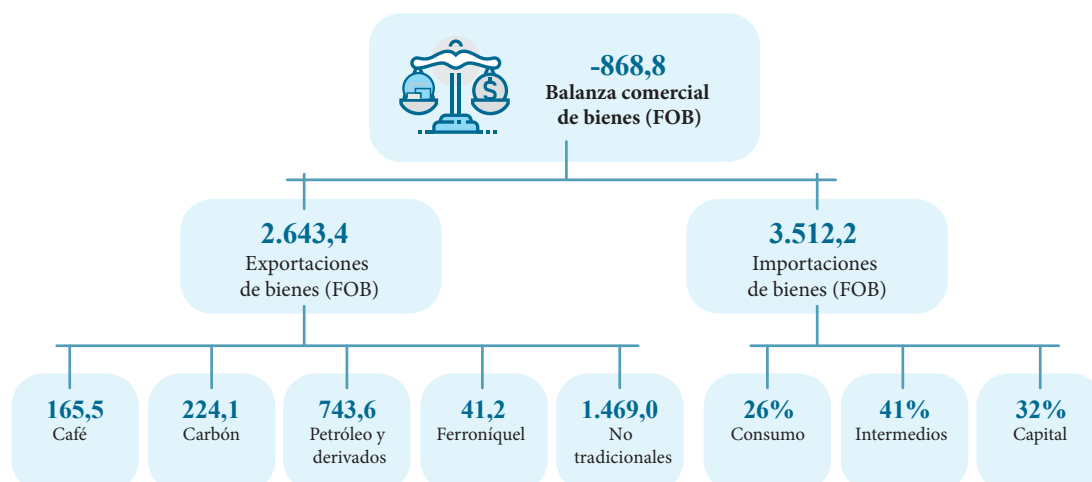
-868,8
Balanza comercial de bienes (FOB)

2.643,4
Exportaciones de bienes (FOB)

3.512,2
Importaciones de bienes (FOB)

165,5
Café

224,1
Carbón

743,6
Petróleo y derivados

41,2
Ferroníquel

1.469,0
No tradicionales

26%
Consumo

41%
Intermedios

32%
Capital